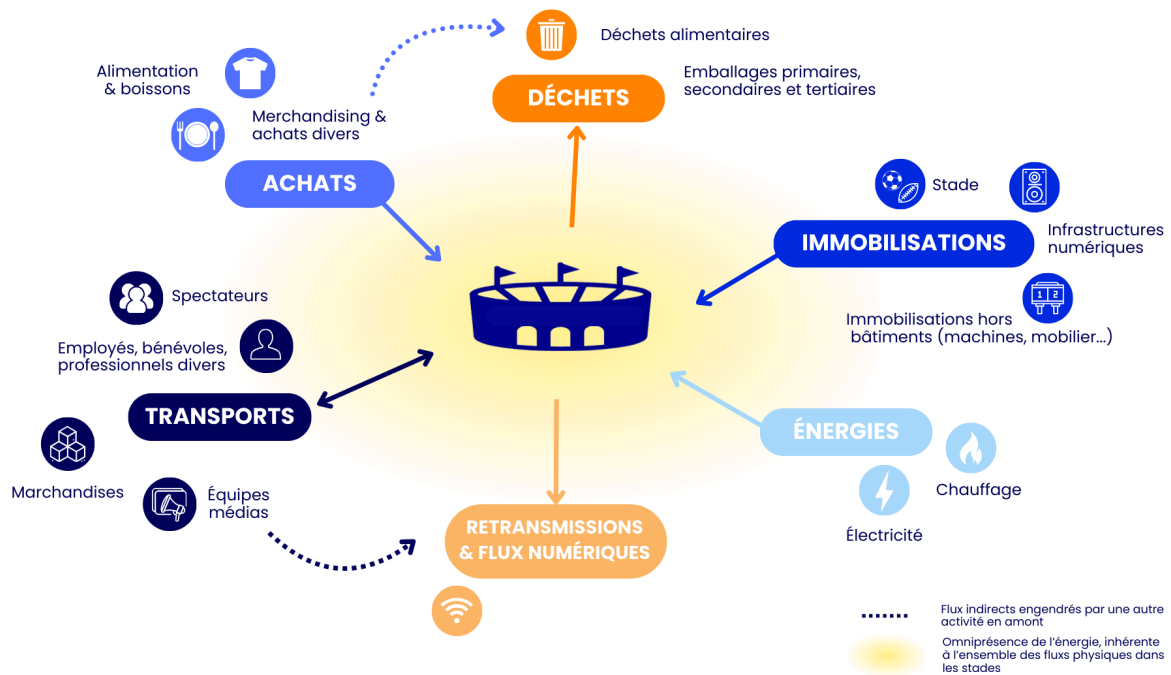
Déchets alimentaires

Alimentation & boissons

Merchandising & achats divers

DÉCHETS

Emballages primaires, secondaires et tertiaires

ACHATS

Stade

Infrastructures numériques

IMMOBILISATIONS

Spectateurs

Immobilisations hors bâtiments (machines, mobilier...)

Employés, bénévoles, professionnels divers

TRANSPORTS

ÉNERGIES

Chauffage

Marchandises

Équipes médias

Électricité

RETRANSMISSIONS & FLUX NUMÉRIQUES

Flux indirects engendrés par une autre activité en amont

Omniprésence de l'énergie, inhérente à l'ensemble des flux physiques dans les stades